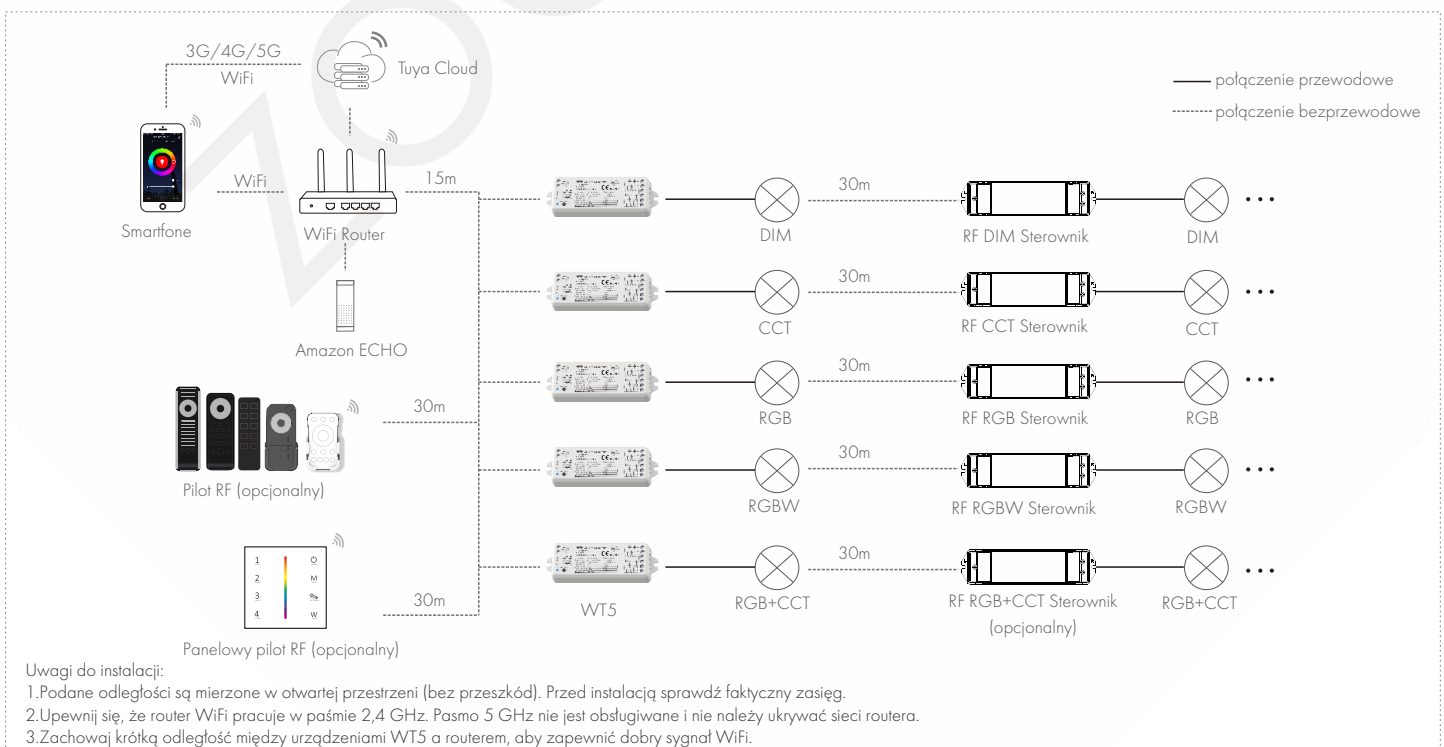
3G/4G/5G
WiFi
Tuya Cloud

połączenie przewodowe
połączenie bezprzewodowe

WiFi
15m
Smartfone
WiFi Router
Amazon ECHO

30m
DIM
RF DIM Sterownik
DIM
...

30m
CCT
RF CCT Sterownik
CCT
...

30m
RGB
RF RGB Sterownik
RGB
...

30m
30m
RGBW
RF RGBW Sterownik
RGBW
...

Pilot RF (opcjonalny)

1
2
3
4
M
W

30m
30m
WT5
RGB+CCT
RF RGB+CCT Sterownik (opcjonalny)
RGB+CCT
...

Panelowy pilot RF (opcjonalny)

Uwagi do instalacji:
1.Podane odległości są mierzone w otwartej przestrzeni (bez przeszkód). Przed instalacją sprawdź faktyczny zasięg.
2.Upewnij się, że router WiFi pracuje w paśmie 2,4 GHz. Pasmo 5 GHz nie jest obsługiwane i nie należy ukrywać sieci routera.
3.Zachowaj krótką odległość między urządzeniami WT5 a routerem, aby zapewnić dobry sygnał WiFi.